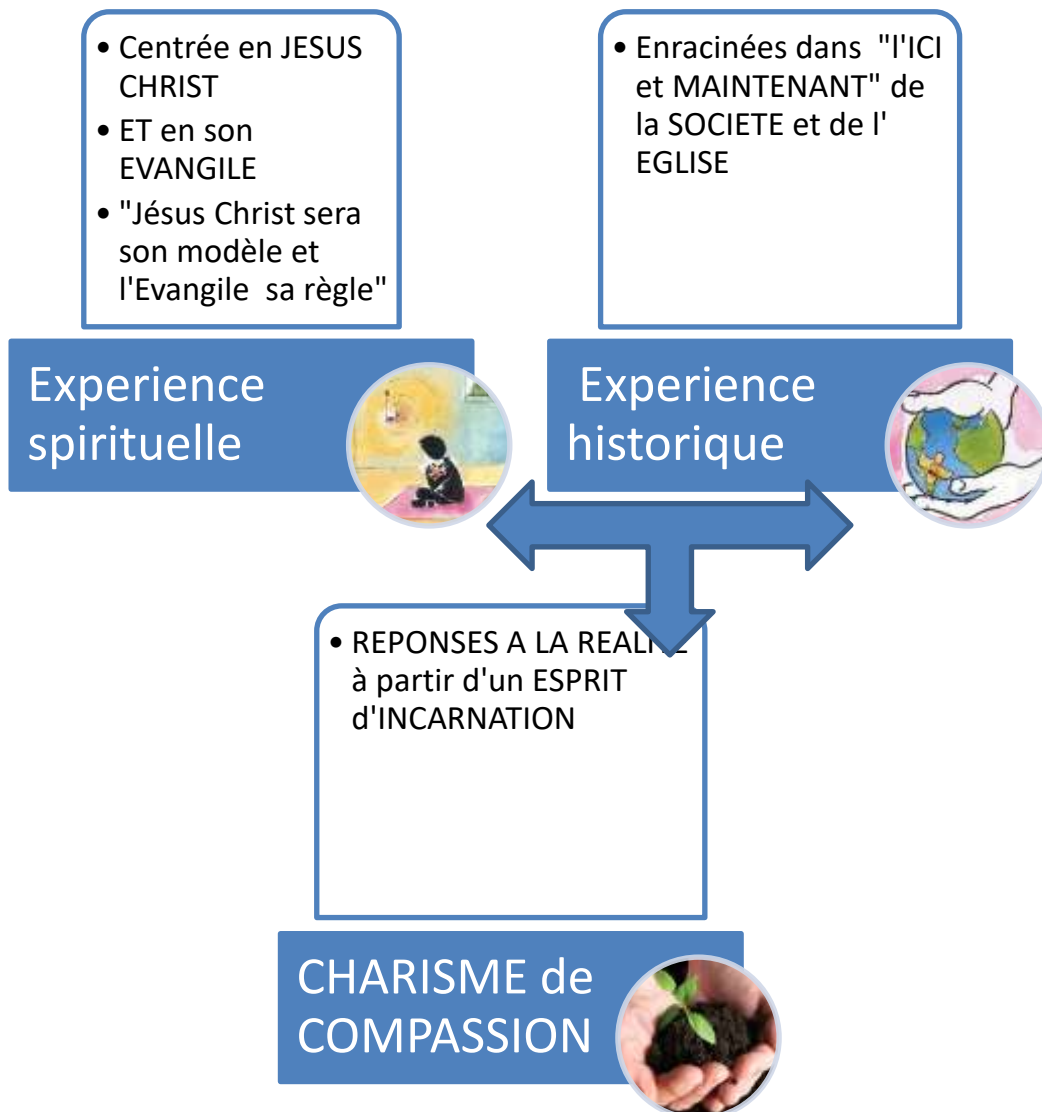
• Centrée en JESUS CHRIST
• ET en son EVANGILE
• "Jésus Christ sera son modèle et l'Evangile sa règle"

Experience spirituelle

• Enracinées dans "l'ICI et MAINTENANT" de la SOCIETE et de l' EGLISE

Experience historique

• REPONSES A LA REAL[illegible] à partir d'un ESPRIT d'INCARNATION

CHARISME de COMPASSION